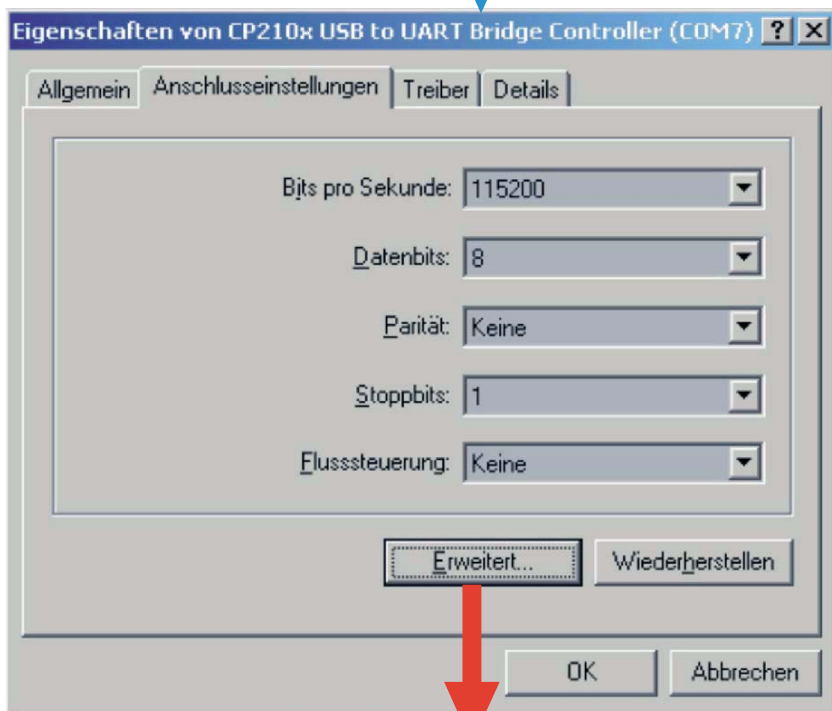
Eigenschaften von CP210x USB to UART Bridge Controller (COM7) ? X

Allgemein | Anschlusseinstellungen | Treiber | Details

Bits pro Sekunde: 115200

Datenbits: 8

Parität: Keine

Stoppbits: 1

Flusssteuerung: Keine

Erweitert... Wiederherstellen

OK Abbrechen